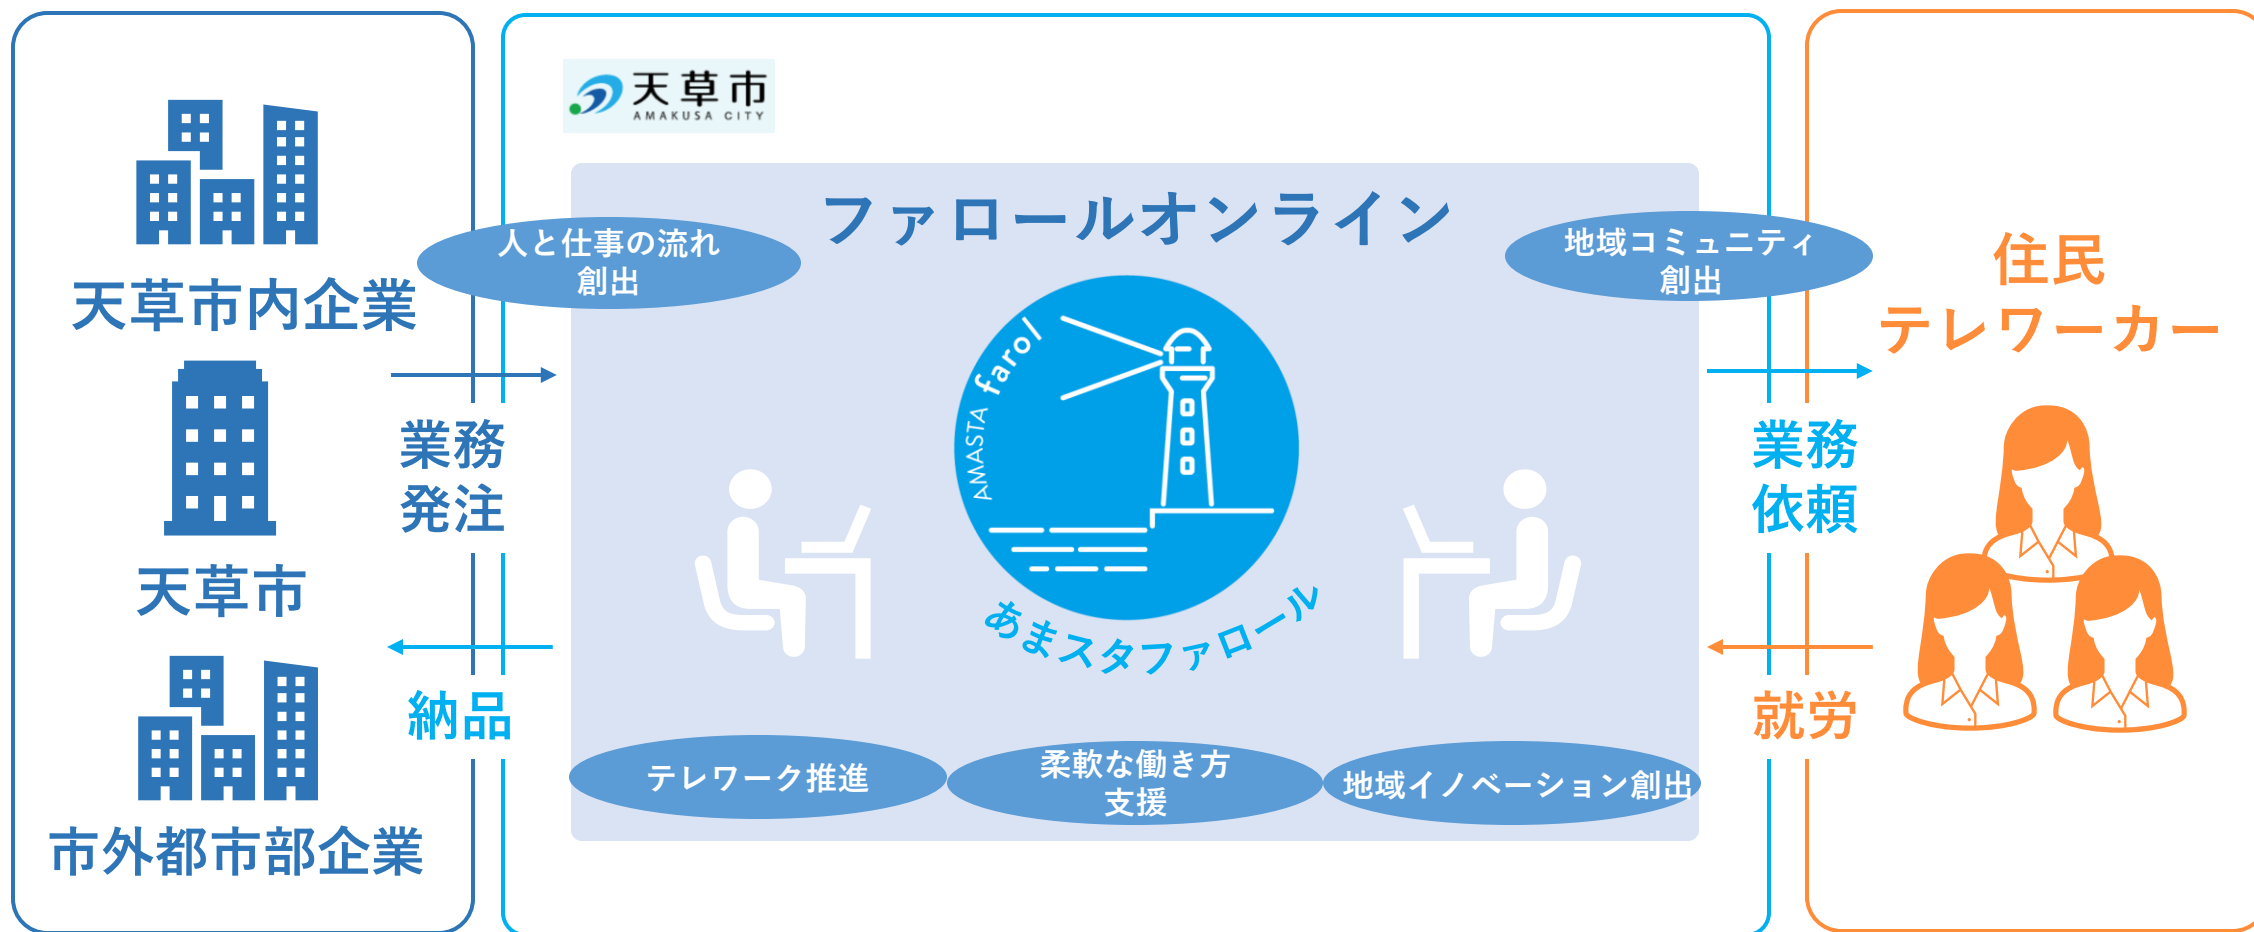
天草市内企業

天草市

市外都市部企業

業務発注

納品

天草市
AMAKUSA CITY

ファロールオンライン

人と仕事の流れ創出

地域コミュニティ創出

AMASTA farol

あまスタファロール

テレワーク推進

柔軟な働き方支援

地域イノベーション創出

業務依頼

就労

住民テレワーカー